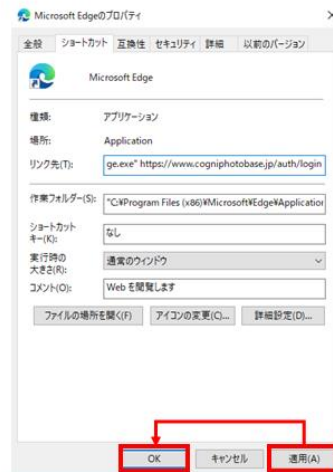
Microsoft Edgeのプロパティ

全般 ショートカット 互換性 セキュリティ 詳細 以前のバージョン

Microsoft Edge

種類: アプリケーション

場所: Application

リンク先(T): ge.exe" https://www.cogniphotobase.jp/auth/login

作業フォルダー(S): "C:¥Program Files (x86)¥Microsoft¥Edge¥Applicatior

ショートカットキー(K): なし

実行時の大きさ(R): 通常のウィンドウ

コメント(O): Web を閲覧します

ファイルの場所を開く(F) アイコンの変更(C)... 詳細設定(D)...

OK キャンセル 適用(A)